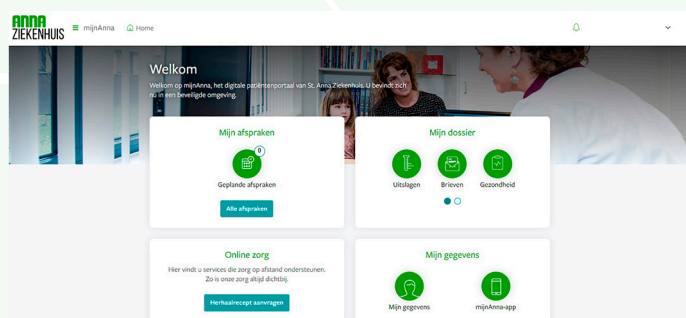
ANNA ZIEKENHUIS

mijnAnna

Home

Welkom

Welkom op mijnAnna, het digitale patiëntenportaal van St. Anna Ziekenhuis. U bevindt zich nu in een beveiligde omgeving.

Mijn afspraken

0

Geplande afspraken

Alle afspraken

Mijn dossier

Uitslagen

Brieven

Gezondheid

Online zorg

Hier vindt u services die zorg op afstand ondersteunen. Zo is onze zorg altijd dichtbij.

Herhaalrecept aanvragen

Mijn gegevens

Mijn gegevens

mijnAnna-app